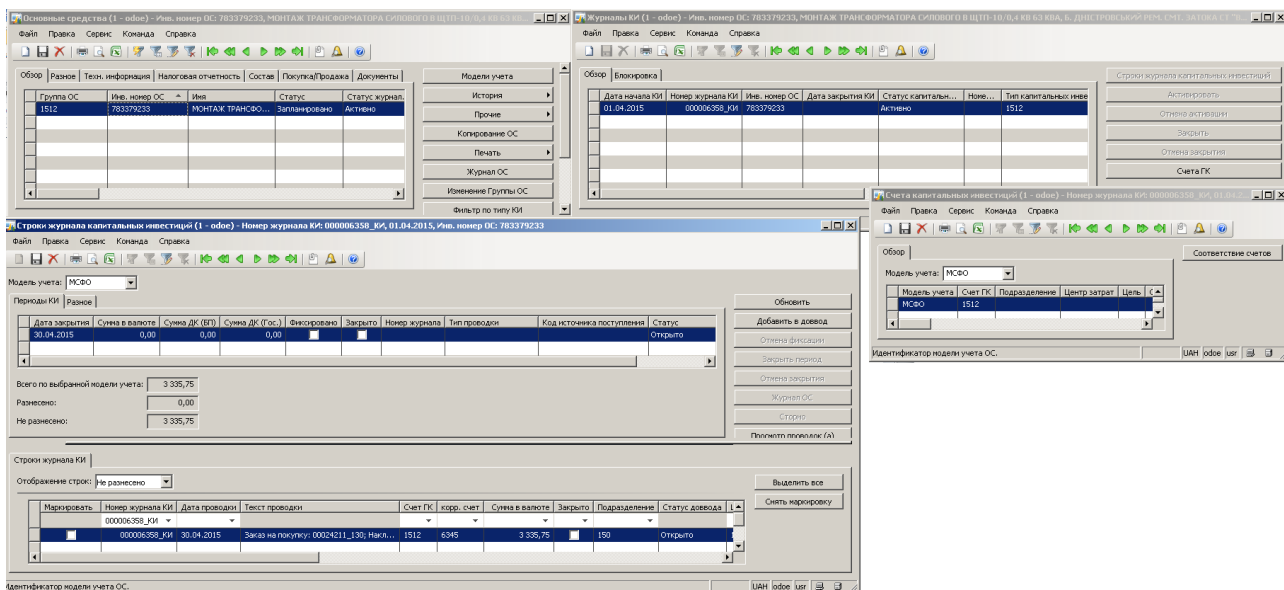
Основные средства (1 - odoe) - Инв. номер ОС: 783379233, МОНТАЖ ТРАНСФОРМАТОРА СИЛОВОГО В Щ(ТП-10/0,4 КВ 63 КВ...

Файл Правка Сервис Команда Справка

Обзор | Разное | Техн. информация | Налоговая отчетность | Состав | Покупка/Продажа | Документы

| Группа ОС | Инв. номер ОС | Имя | Статус | Статус журнал |
|---|---|---|---|---|
| 1512 | 783379233 | МОНТАЖ ТРАНСФО... | Запланировано | Активно |

Модели учета
История
Прочие
Копирование ОС
Печать
Журнал ОС
Изменение Группы ОС
Фильтр по типу КИ

Журналы КИ (1 - odoe) - Инв. номер ОС: 783379233, МОНТАЖ ТРАНСФОРМАТОРА СИЛОВОГО В Щ(ТП-10/0,4 КВ 63 КВА, Б. ДНІСТРОВСЬКИЙ РЕМ. СМТ. ЗАТОКА СТ "Б...

Файл Правка Сервис Команда Справка

Обзор | Блокировка

| Дата начала КИ | Номер журнала КИ | Инв. номер ОС | Дата закрытия КИ | Статус капитальн... | Номе... | Тип капитальных инве |
|---|---|---|---|---|---|---|
| 01.04.2015 | 000006358_КИ | 783379233 | | Активно | | 1512 |

Строки журнала капитальных инвестиций
Активировать
Отмена активации
Закрыть
Отмена закрытия
Счета ГК

Счета капитальных инвестиций (1 - odoe) - Номер журнала КИ: 000006358_КИ, 01.04.2...

Файл Правка Сервис Команда Справка

Обзор

Соответствие счетов

Модель учета: МСФО

| Модель учета | Счет ГК | Подразделение | Центр затрат | Цель | С |
|---|---|---|---|---|---|
| МСФО | 1512 | | | | |

Идентификатор модели учета ОС.

UAH odoe usr

Строки журнала капитальных инвестиций (1 - odoe) - Номер журнала КИ: 000006358_КИ, 01.04.2015, Инв. номер ОС: 783379233

Файл Правка Сервис Команда Справка

Модель учета: МСФО

Периоды КИ | Разное

| Дата закрытия | Сумма в валюте | Сумма ДК (БП) | Сумма ДК (Гос.) | Фиксировано | Закрыто | Номер журнала | Тип проводки | Код источника поступления | Статус |
|---|---|---|---|---|---|---|---|---|---|
| 30.04.2015 | 0,00 | 0,00 | 0,00 | | | | | | Открыто |

Обновить
Добавить в довводд
Отмена фиксации
Закрыть период
Отмена закрытия
Журнал ОС
Сторно
Просмотр проводок (a)

Всего по выбранной модели учета: 3 335,75
Разнесено: 0,00
Не разнесено: 3 335,75

Строки журнала КИ

Отображение строк: Не разнесено

Выделить все
Снять маркировку

| Маркировать | Номер журнала КИ | Дата проводки | Текст проводки | Счет ГК | корр. счет | Сумма в валюте | Закрыто | Подразделение | Статус довводa |
|---|---|---|---|---|---|---|---|---|---|
| | 000006358_КИ | | | | | | | | |
| | 000006358_КИ | 30.04.2015 | Заказ на покупку: 00024211_130; Накл... | 1512 | 6345 | 3 335,75 | | 150 | Открыто |

Идентификатор модели учета ОС.

UAH odoe usr